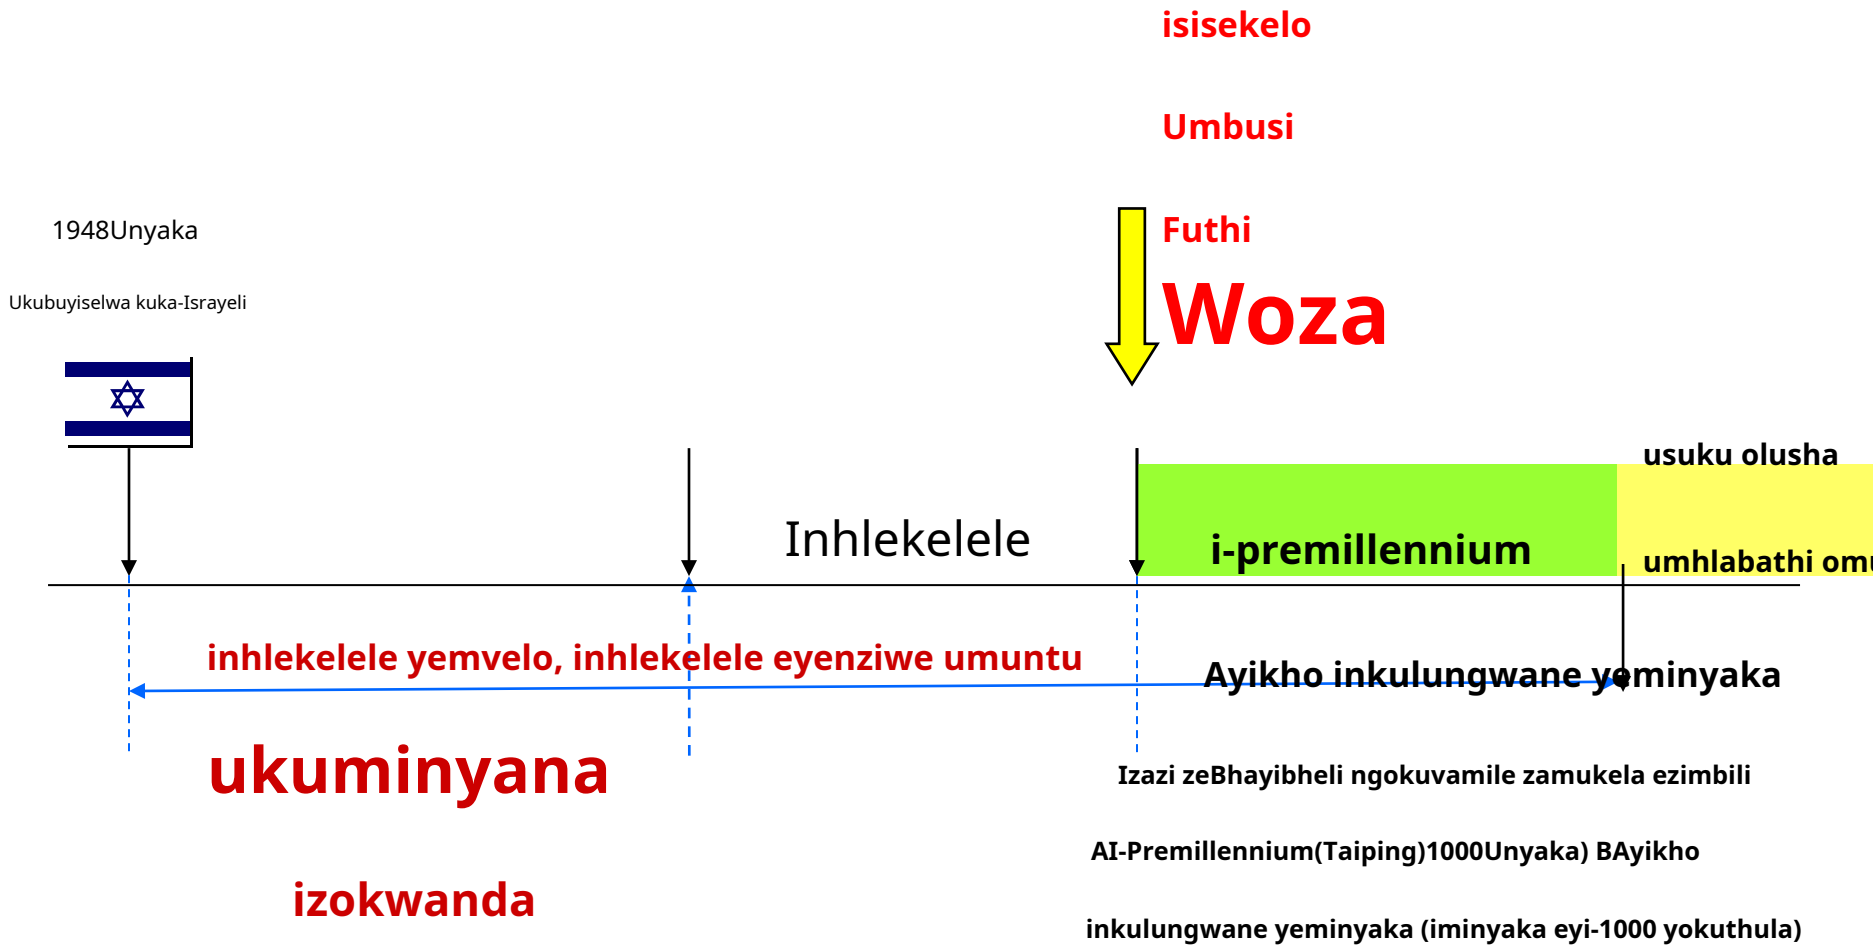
isisekelo

Umbusi

Futhi

Woza

1948Unyaka

Ukubuyiselwa kuka-Israyeli

usuku olusha

Inhlekelele

i-premillennium

umhlabathi om

inhlekelele yemvelo, inhlekelele eyenziwe umuntu

Ayikho inkulungwane yeminyaka

ukuminyana

Izazi zeBhayibheli ngokuvamile zamukela ezimbili

AI-Premillennium(Taiping)1000Unyaka) BAyikho

izokwanda

inkulungwane yeminyaka (iminyaka eyi-1000 yokuthula)